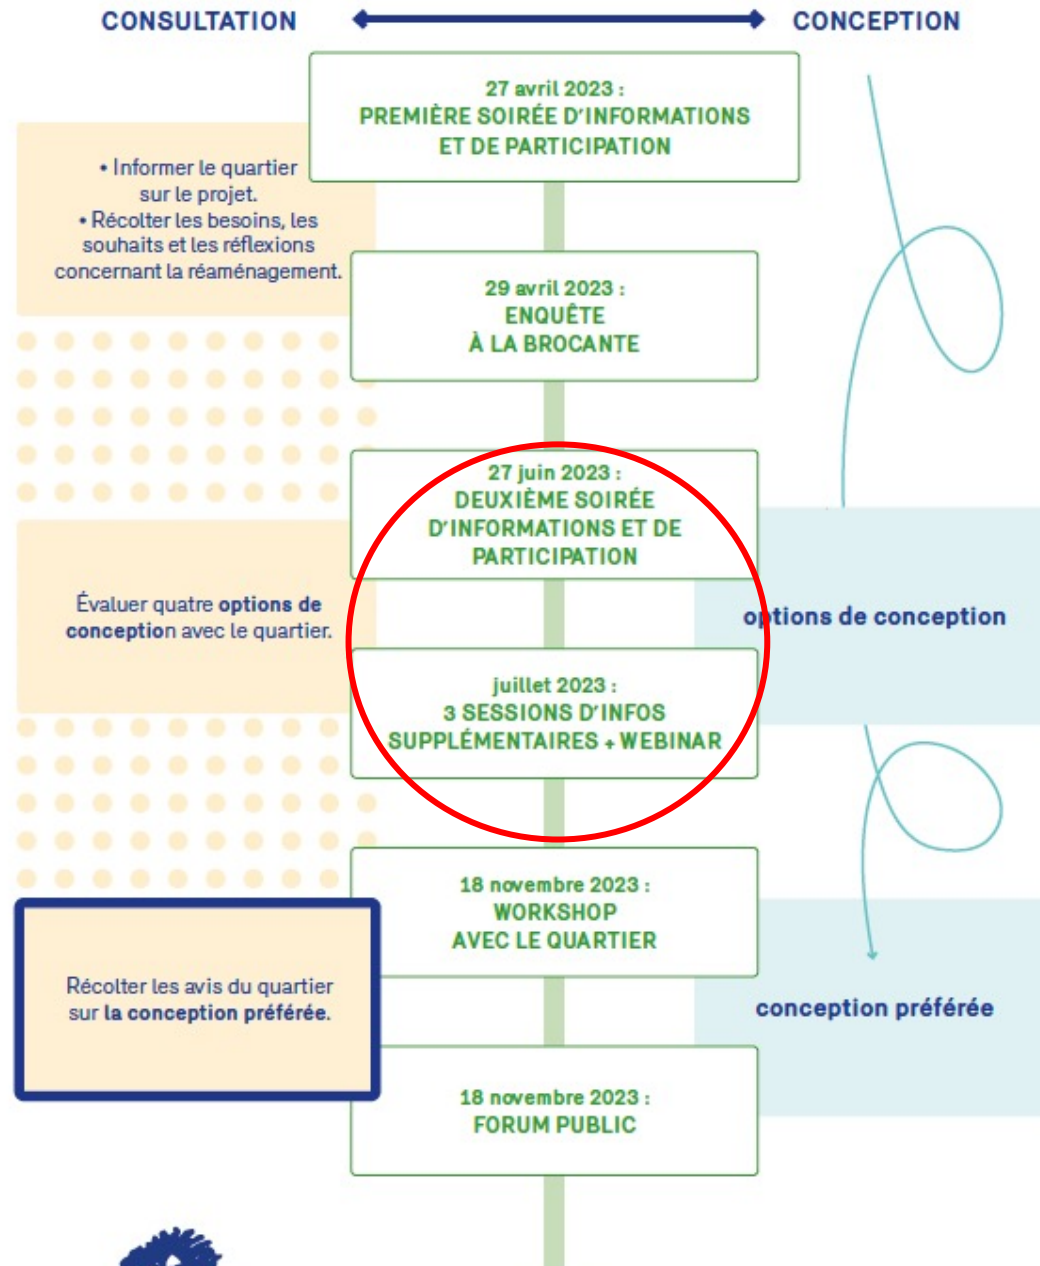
CONSULTATION

CONCEPTION

27 avril 2023 :
PREMIÈRE SOIRÉE D'INFORMATIONS ET DE PARTICIPATION

• Informer le quartier sur le projet.
• Récolter les besoins, les souhaits et les réflexions concernant la réaménagement.

29 avril 2023 :
ENQUÊTE À LA BROCANTE

27 juin 2023 :
DEUXIÈME SOIRÉE D'INFORMATIONS ET DE PARTICIPATION

Évaluer quatre **options de conception** avec le quartier.

options de conception

juillet 2023 :
3 SESSIONS D'INFOS SUPPLÉMENTAIRES + WEBINAR

18 novembre 2023 :
WORKSHOP AVEC LE QUARTIER

Récolter les avis du quartier sur **la conception préférée**.

conception préférée

18 novembre 2023 :
FORUM PUBLIC